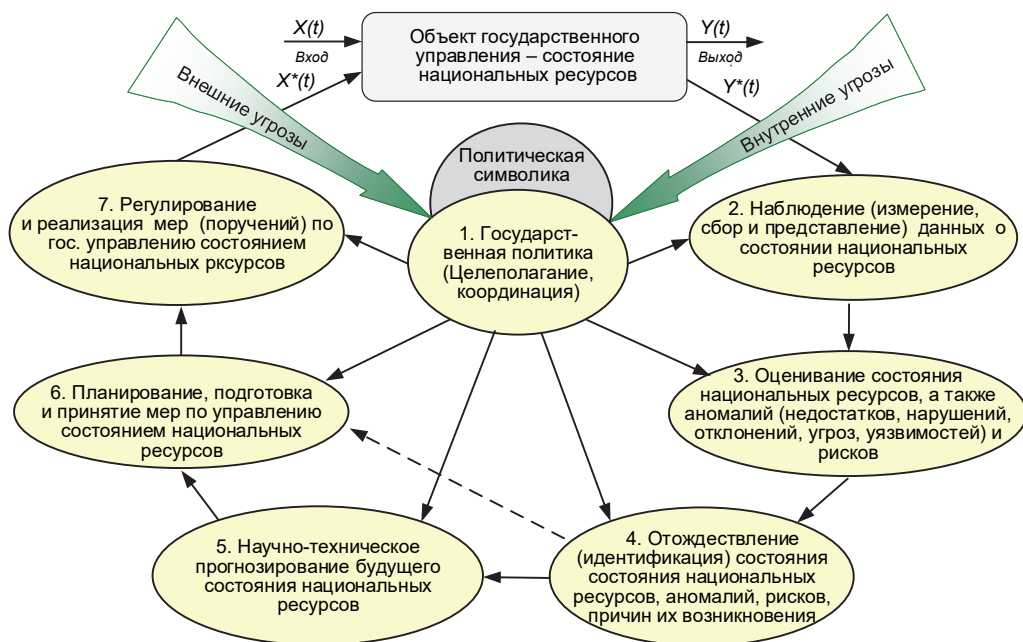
$X(t)$
Вход

Объект государственного управления – состояние национальных ресурсов

$Y(t)$
Выход

$X^*(t)$

$Y^*(t)$

Внешние угрозы

Внутренние угрозы

Политическая символика

1. Государственная политика (Целеполагание, координация)

2. Наблюдение (измерение, сбор и представление) данных о состоянии национальных ресурсов

3. Оценивание состояния национальных ресурсов, а также аномалий (недостатков, нарушений, отклонений, угроз, уязвимостей) и рисков

4. Отождествление (идентификация) состояния состояния национальных ресурсов, аномалий, рисков, причин их возникновения

5. Научно-техническое прогнозирование будущего состояния национальных ресурсов

6. Планирование, подготовка и принятие мер по управлению состоянием национальных ресурсов

7. Регулирование и реализация мер (поручений) по гос. управлению состоянием национальных рксурсов